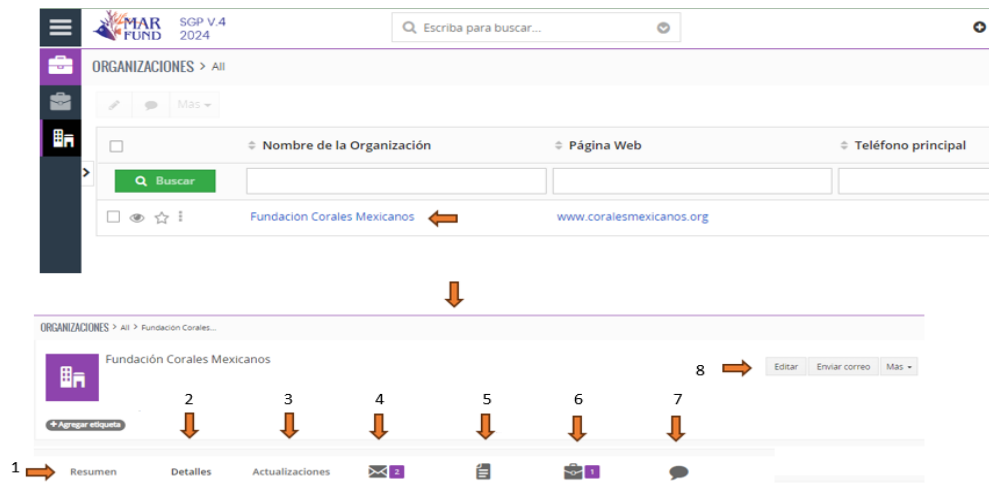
MAR FUND SGP V.4 2024

Escriba para buscar...

ORGANIZACIONES > All

Mas

| | Nombre de la Organización | Página Web | Teléfono principal |
|---|---|---|---|
| Buscar | | | |
| | Fundacion Corales Mexicanos | www.coralesmexicanos.org | |

ORGANIZACIONES > All > Fundacion Corales...

Fundación Corales Mexicanos

8

Editar Enviar correo Mas

+ Agregar etiqueta

2 3 4 5 6 7

1

Resumen Detalles Actualizaciones 2 1